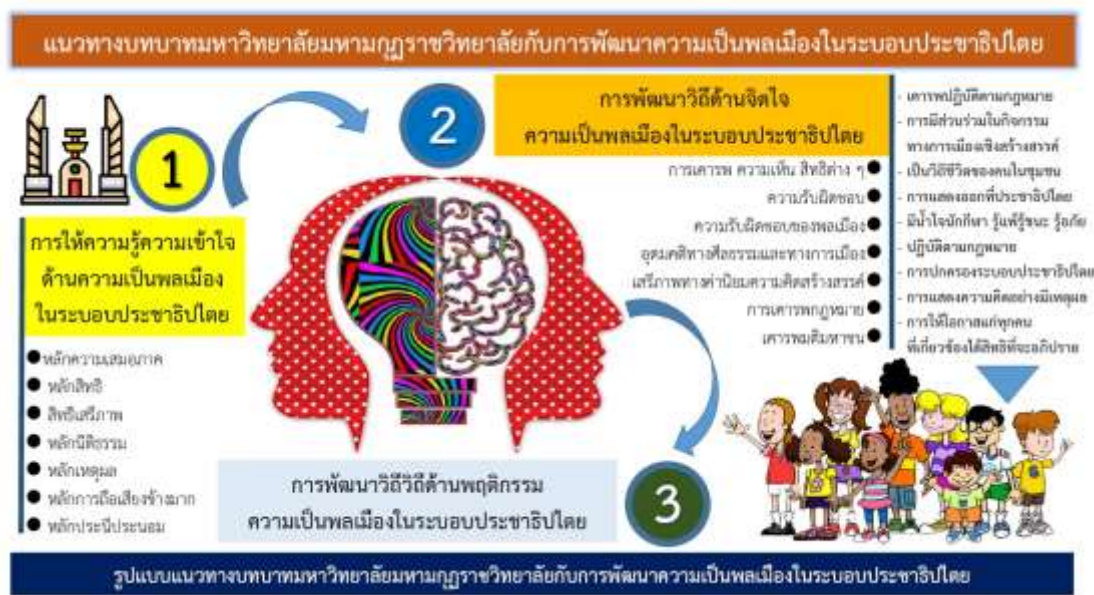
แนวทางบทบาทมหาวิทยาลัยมหามกุฏราชวิทยาลัยกับการพัฒนาความเป็นพลเมืองในระบอบประชาธิปไตย

1

การให้ความรู้ความเข้าใจด้านความเป็นพลเมืองในระบอบประชาธิปไตย

หลักความเสมอภาค
หลักสิทธิ
สิทธิเสรีภาพ
หลักนิติธรรม
หลักเหตุผล
หลักการเสียงข้างมาก
หลักประนีประนอม

2

การพัฒนาวิถีด้านจิตใจ ความเป็นพลเมืองในระบอบประชาธิปไตย

การเคารพ ความเห็น สิทธิต่าง ๆ
ความรับผิดชอบ
ความรับผิดชอบของพลเมือง
อุดมคติทางศีลธรรมและทางการเมือง
เสรีภาพทางค่านิยมความคิดสร้างสรรค์
การเคารพกฎหมาย
เคารพสิทธิมนุษยชน

- เคารพปฏิบัติตามกฎหมาย
- การมีส่วนร่วมในกิจกรรมทางการเมืองเชิงสร้างสรรค์
- เป็นวิถีชีวิตของคนในชุมชน
- การแสดงออกที่ประชาธิปไตย
- มีน้ำใจนักกีฬา รู้แพ้รู้ชนะ รู้อภัย
- ปฏิบัติตามกฎหมาย
- การปกครองระบอบประชาธิปไตย
- การแสดงความคิดอย่างมีเหตุผล
- การให้โอกาสแก่ทุกคนที่เกี่ยวข้องได้สิทธิที่จะอภิปราย

การพัฒนาวิถีวิถีด้านพฤติกรรม ความเป็นพลเมืองในระบอบประชาธิปไตย

3

รูปแบบแนวทางบทบาทมหาวิทยาลัยมหามกุฏราชวิทยาลัยกับการพัฒนาความเป็นพลเมืองในระบอบประชาธิปไตย